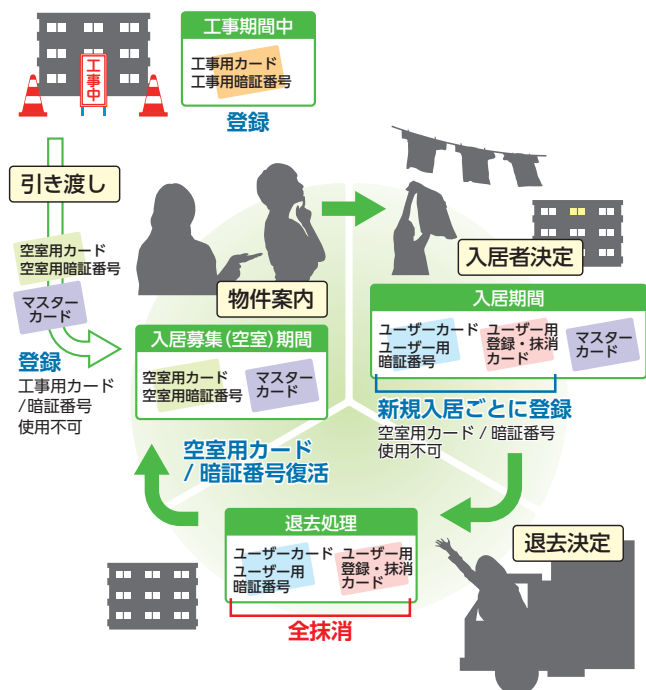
工事中

工事期間中

工事用カード
工事用暗証番号

登録

引き渡し

空室用カード
空室用暗証番号

マスターカード

登録
工事用カード
/暗証番号
使用不可

物件案内

入居募集(空室)期間

空室用カード
空室用暗証番号

マスターカード

入居者決定

入居期間

ユーザーカード
ユーザー用暗証番号

ユーザー用登録・抹消カード

マスターカード

新規入居ごとに登録
空室用カード / 暗証番号
使用不可

空室用カード
/ 暗証番号復活

退去処理

ユーザーカード
ユーザー用暗証番号

ユーザー用登録・抹消カード

全抹消

退去決定